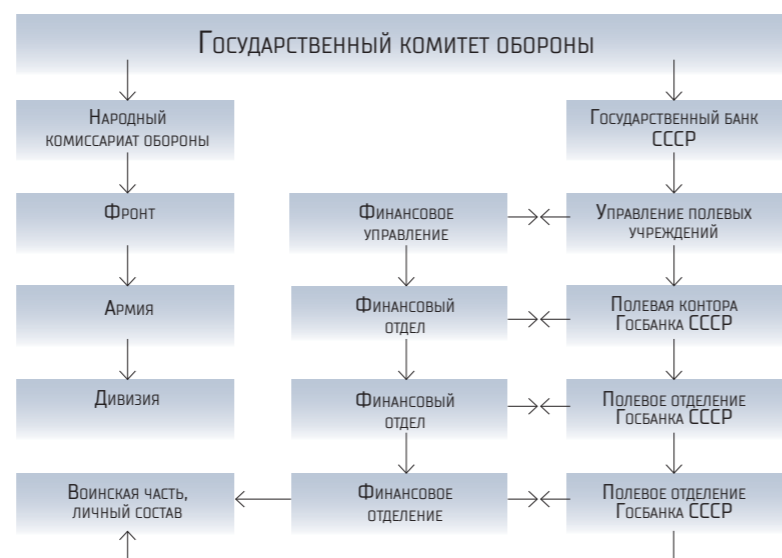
Государственный комитет обороны

Народный комиссариат обороны

Государственный банк СССР

Фронт

Финансовое управление

Управление полевых учреждений

Армия

Финансовый отдел

Полевая контора Госбанка СССР

Дивизия

Финансовый отдел

Полевое отделение Госбанка СССР

Воинская часть, личный состав

Финансовое отделение

Полевое отделение Госбанка СССР